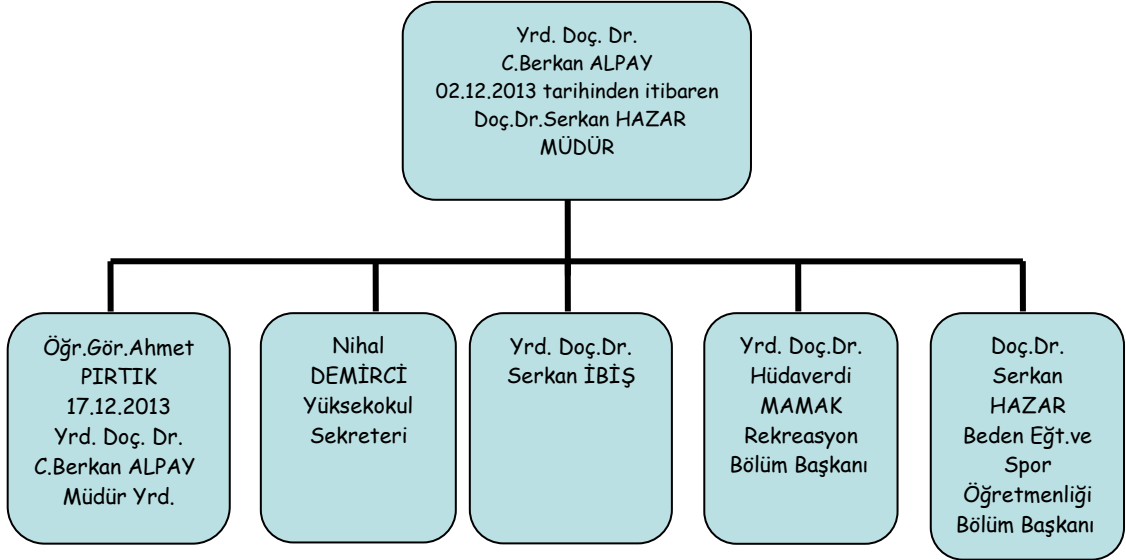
Yrd. Doç. Dr.
C.Berkan ALPAY
02.12.2013 tarihinden itibaren
Doç.Dr.Serkan HAZAR
MÜDÜR

Öğr.Gör.Ahmet PIRTIK
17.12.2013
Yrd. Doç. Dr.
C.Berkan ALPAY
Müdür Yrd.

Nihal DEMİRCİ
Yüksekokul Sekreteri

Yrd. Doç.Dr.
Serkan İBİŞ

Yrd. Doç.Dr.
Hüdaverdi MAMAK
Rekreasyon Bölüm Başkanı

Doç.Dr.
Serkan HAZAR
Beden Eğt.ve Spor Öğretmenliği Bölüm Başkanı